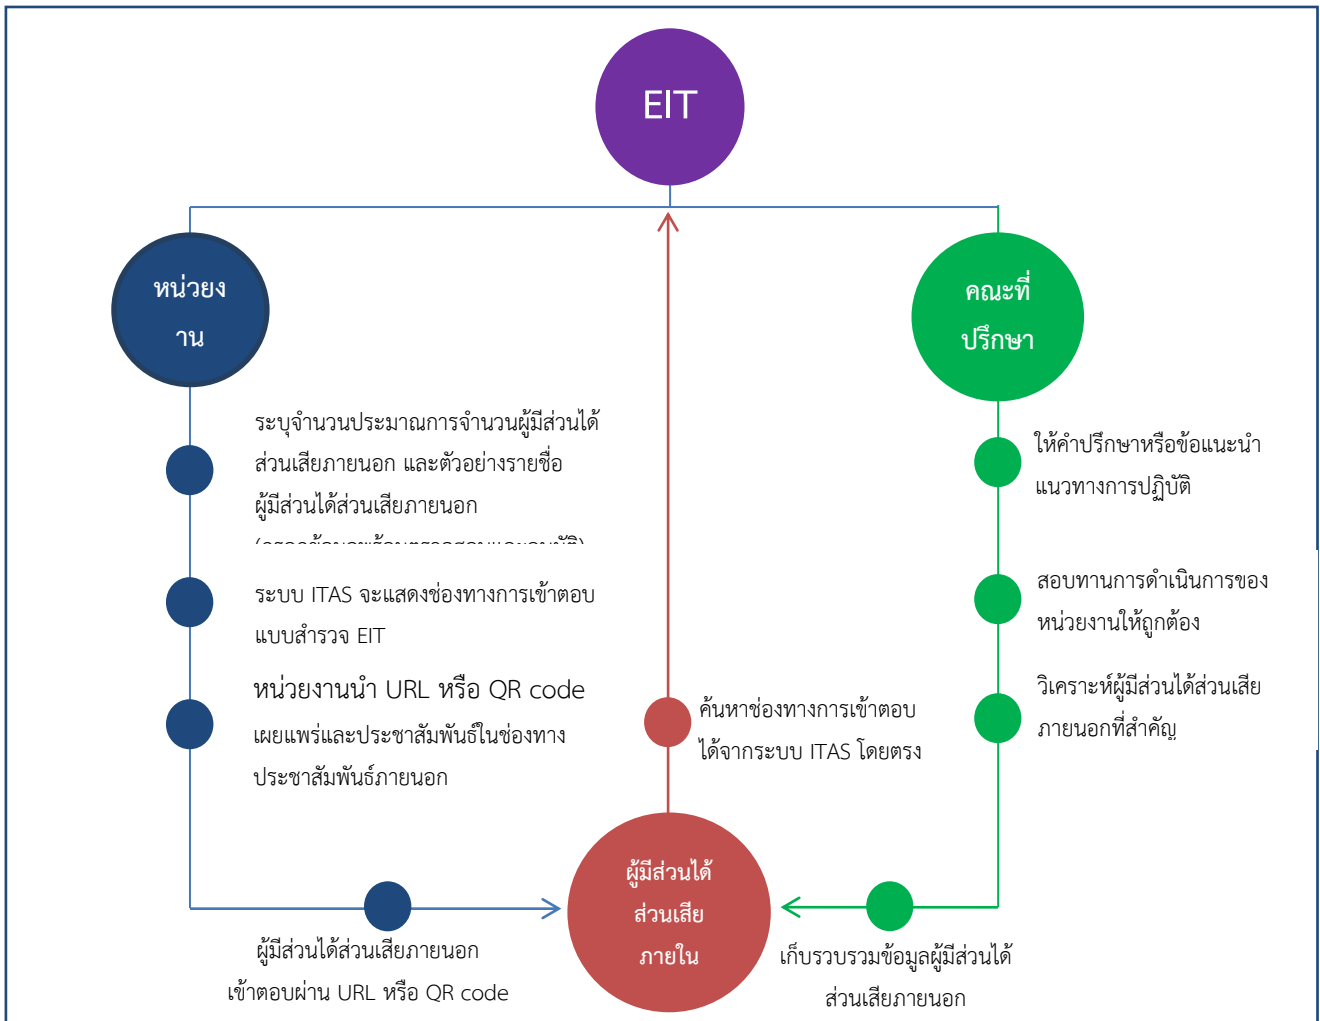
EIT

หน่วยงาน

คณะที่ปรึกษา

ระบุจำนวนประมาณการจำนวนผู้มีส่วนได้ส่วนเสียภายนอก และตัวอย่างรายชื่อผู้มีส่วนได้ส่วนเสียภายนอก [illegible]

ระบบ ITAS จะแสดงช่องทางการเข้าตอบแบบสำรวจ EIT

หน่วยงานนำ URL หรือ QR code เผยแพร่และประชาสัมพันธ์ในช่องทางประชาสัมพันธ์ภายนอก

ค้นหาช่องทางการเข้าตอบได้จากระบบ ITAS โดยตรง

ให้คำปรึกษาหรือข้อแนะนำแนวทางการปฏิบัติ

สอบทานการดำเนินการของหน่วยงานให้ถูกต้อง

วิเคราะห์ผู้มีส่วนได้ส่วนเสียภายนอกที่สำคัญ

ผู้มีส่วนได้ส่วนเสียภายใน

ผู้มีส่วนได้ส่วนเสียภายนอกเข้าตอบผ่าน URL หรือ QR code

เก็บรวบรวมข้อมูลผู้มีส่วนได้ส่วนเสียภายนอก